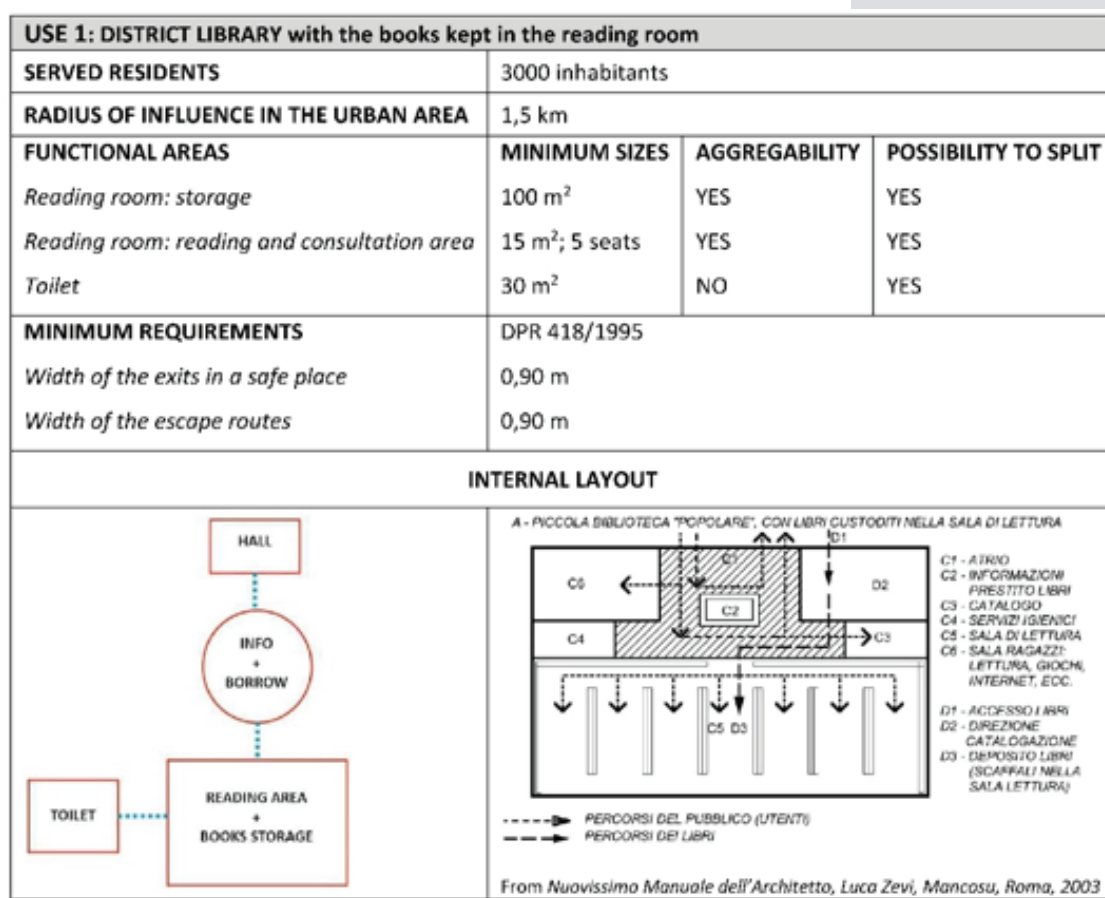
| USE 1: DISTRICT LIBRARY with the books kept in the reading room | | | |
|---|---|---|---|
| SERVED RESIDENTS | 3000 inhabitants | | |
| RADIUS OF INFLUENCE IN THE URBAN AREA | 1,5 km | | |
| FUNCTIONAL AREAS | MINIMUM SIZES | AGGREGABILITY | POSSIBILITY TO SPLIT |
| *Reading room: storage* | 100 m$^2$ | YES | YES |
| *Reading room: reading and consultation area* | 15 m$^2$; 5 seats | YES | YES |
| *Toilet* | 30 m$^2$ | NO | YES |
| MINIMUM REQUIREMENTS | DPR 418/1995 | | |
| *Width of the exits in a safe place* | 0,90 m | | |
| *Width of the escape routes* | 0,90 m | | |
| INTERNAL LAYOUT | | | |

HALL

INFO + BORROW

TOILET

READING AREA + BOOKS STORAGE

A - PICCOLA BIBLIOTECA "POPOLARE", CON LIBRI CUSTODITI NELLA SALA DI LETTURA

D1 C1 C6 D2 C2 C4 C3 C5 D3

C1 - ATRIO
C2 - INFORMAZIONI PRESTITO LIBRI
C3 - CATALOGO
C4 - SERVIZI IGIENICI
C5 - SALA DI LETTURA
C6 - SALA RAGAZZI: LETTURA, GIOCHI, INTERNET, ECC.

D1 - ACCESSO LIBRI
D2 - DIREZIONE CATALOGAZIONE
D3 - DEPOSITO LIBRI (SCAFFALI NELLA SALA LETTURA)

PERCORSI DEL PUBBLICO (UTENTI)
PERCORSI DEI LIBRI

From *Nuovissimo Manuale dell'Architetto, Luca Zevi, Mancosu, Roma, 2003*